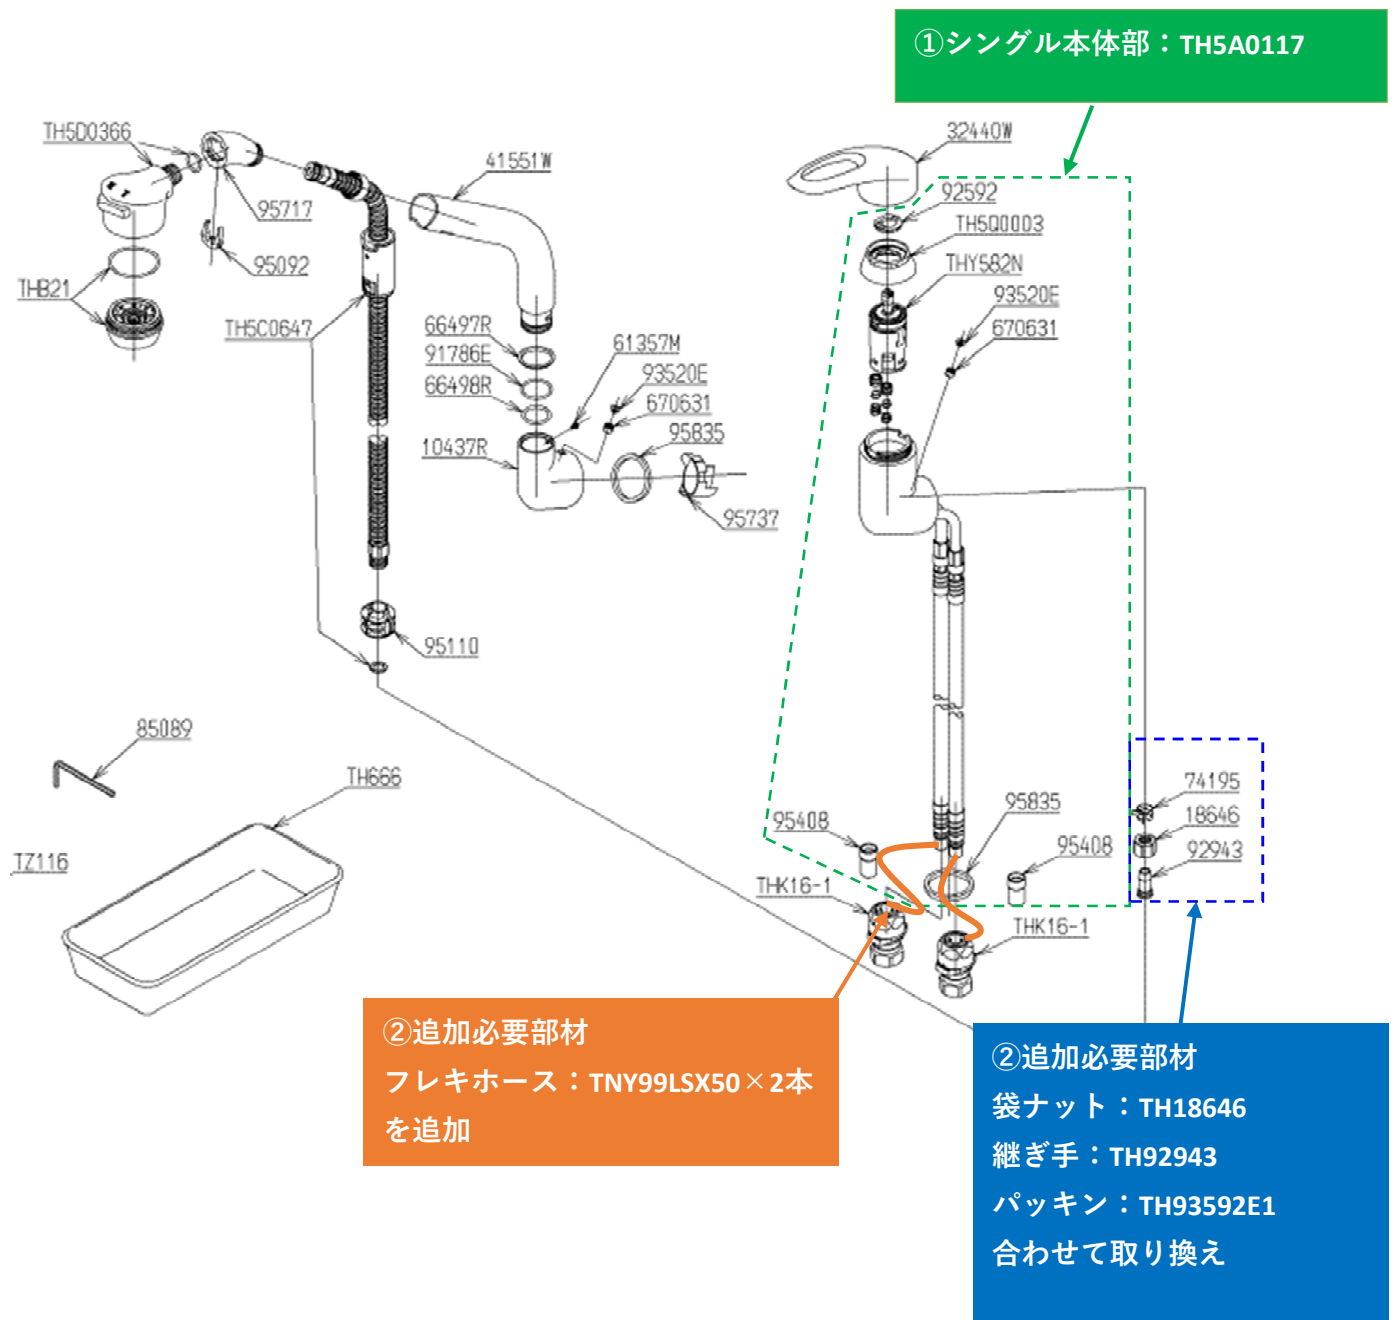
①シングル本体部：TH5A0117

TH5D0366
95717
95092
TH821
TH5C0647
41551W
66497R
91786E
66498R
61357M
93520E
670631
10437R
95835
95737
95110
32440W
92592
TH5Q0003
THY582N
93520E
670631
85089
TH666
TZ116
95408
95835
95408
THK16-1
THK16-1
74195
18646
92943

②追加必要部材
フレキホース：TNY99LSX50×2本を追加

②追加必要部材
袋ナット：TH18646
継ぎ手：TH92943
パッキン：TH93592E1
合わせて取り換え